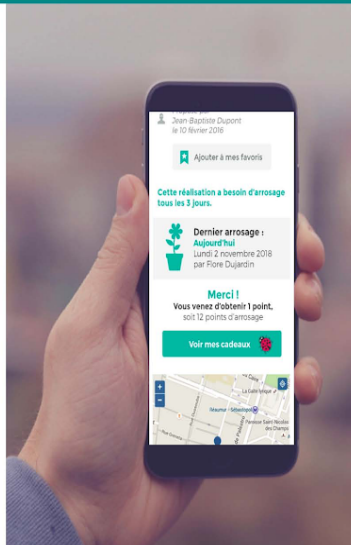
Jean-Baptiste Dupont
le 10 février 2016

Ajouter à mes favoris

Cette réalisation a besoin d'arrosage tous les 3 jours.

Dernier arrosage :
Aujourd'hui
Lundi 2 novembre 2018
par Flore Dujardin

Merci !
Vous venez d'obtenir 1 point,
soit 12 points d'arrosage

Voir mes cadeaux

+
-
Réaumur - Sébastopol
Paroisse Saint-Nicolas des Champs
La Gaîté lyrique